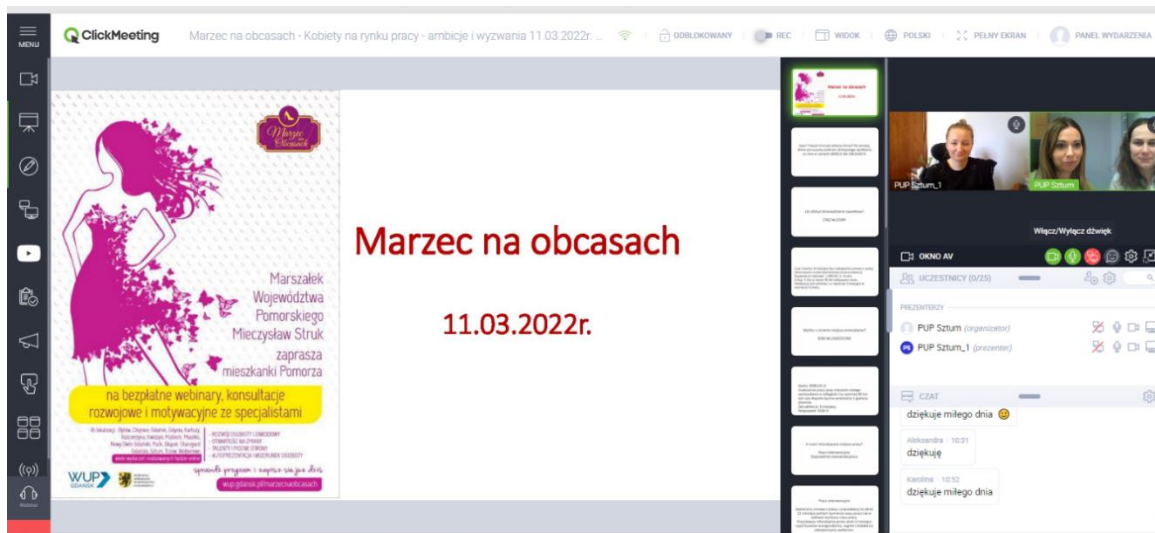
MENU

ClickMeeting

Marzec na obcasach - Kobiety na rynku pracy - ambicje i wyzwania 11.03.2022r. ...

ODBLOKOWANY

REC

WIDOK

POLSKI

PEŁNY EKRAN

PANEL WYDARZENIA

Marzec na Obcasach

Marszałek Województwa Pomorskiego Mieczysław Struk zaprasza mieszkanki Pomorza

na bezpłatne webinary, konsultacje rozwojowe i motywacyjne ze specjalistami

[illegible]

sprawdź program i zapisz się już dziś

wup.gdansk.pl/marzecnaobcasach

WUP GDAŃSK

Marzec na obcasach

11.03.2022r.

PUP Sztum_1

PUP Sztum

Włącz/Wyłącz dźwięk

OKNO AV

UCZESTNICY (0/25)

PREZENTERZY

PUP Sztum (organizator)

PUP Sztum_1 (prezenter)

CZAT

dziękuje miłego dnia 😊

Aleksandra · 10:51

dziękuję

Karolina · 10:52

dziękuje miłego dnia

Webinar